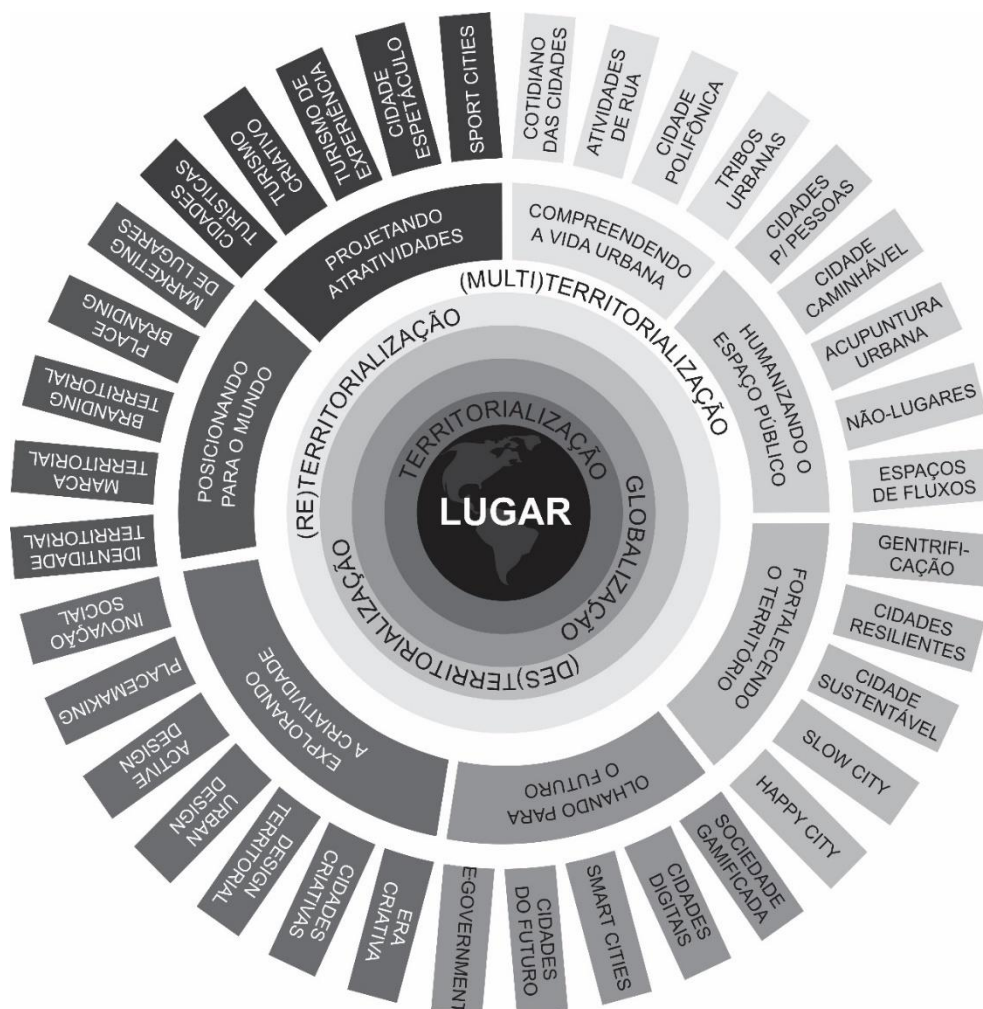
LUGAR

TERRITORIALIZAÇÃO

GLOBALIZAÇÃO

(DES)TERRITORIALIZAÇÃO

(RE)TERRITORIALIZAÇÃO

(MULTI)TERRITORIALIZAÇÃO

COMPREENDENDO A VIDA URBANA

HUMANIZANDO O ESPAÇO PÚBLICO

FORTALECENDO O TERRITÓRIO

OLHANDO PARA O FUTURO

EXPLORANDO A CRIATIVIDADE

POSICIONANDO PARA O MUNDO

PROJETANDO ATRATIVIDADES

COTIDIANO DAS CIDADES

ATIVIDADES DE RUA

CIDADE POLIFÔNICA

TRIBOS URBANAS

CIDADES P/ PESSOAS

CIDADE CAMINHÁVEL

ACUPUNTURA URBANA

NÃO-LUGARES

ESPAÇOS DE FLUXOS

GENTRIFI-CAÇÃO

CIDADES RESILIENTES

CIDADE SUSTENTÁVEL

SLOW CITY

HAPPY CITY

SOCIEDADE GAMIFICADA

CIDADES DIGITAIS

SMART CITIES

CIDADES DO FUTURO

E-GOVERNMENT

ERA CRIATIVA

CIDADES CRIATIVAS

DESIGN TERRITORIAL

URBAN DESIGN

ACTIVE DESIGN

PLACEMAKING

INOVAÇÃO SOCIAL

IDENTIDADE TERRITORIAL

MARCA TERRITORIAL

BRANDING TERRITORIAL

PLACE BRANDING

MARKETING DE LUGARES

CIDADES TURÍSTICAS

TURISMO CRIATIVO

TURISMO DE EXPERIÊNCIA

CIDADE ESPETÁCULO

SPORT CITIES